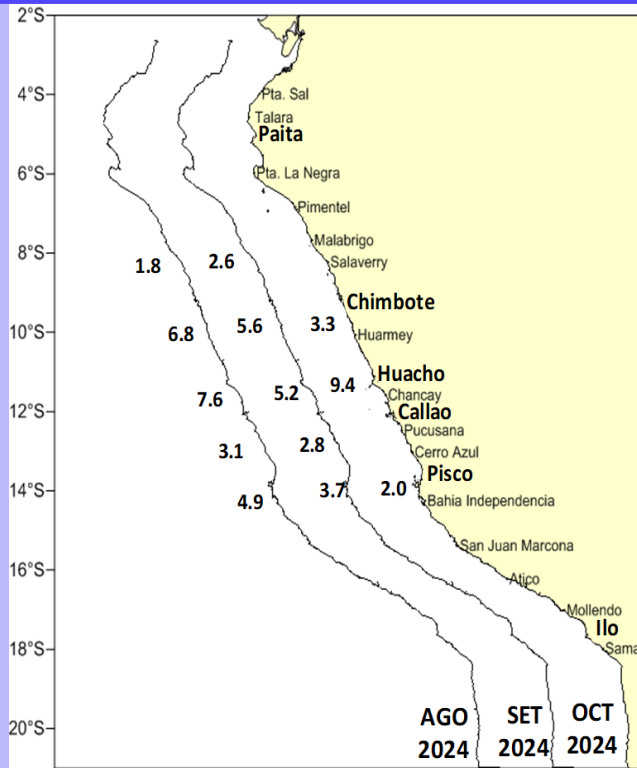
2°S
4°S
6°S
8°S
10°S
12°S
14°S
16°S
18°S
20°S

Pta. Sal
Talara
Paita
Pta. La Negra
Pimentel
Malabrigo
Salaverry
Chimbote
Huarmey
Huacho
Chancay
Callao
Pucusana
Cerro Azul
Pisco
Bahia Independencia
San Juan Marcona
Atico
Mollendo
Ilo
Sama

1.8
2.6
6.8
5.6
3.3
7.6
5.2
9.4
3.1
2.8
4.9
3.7
2.0

AGO 2024
SET 2024
OCT 2024